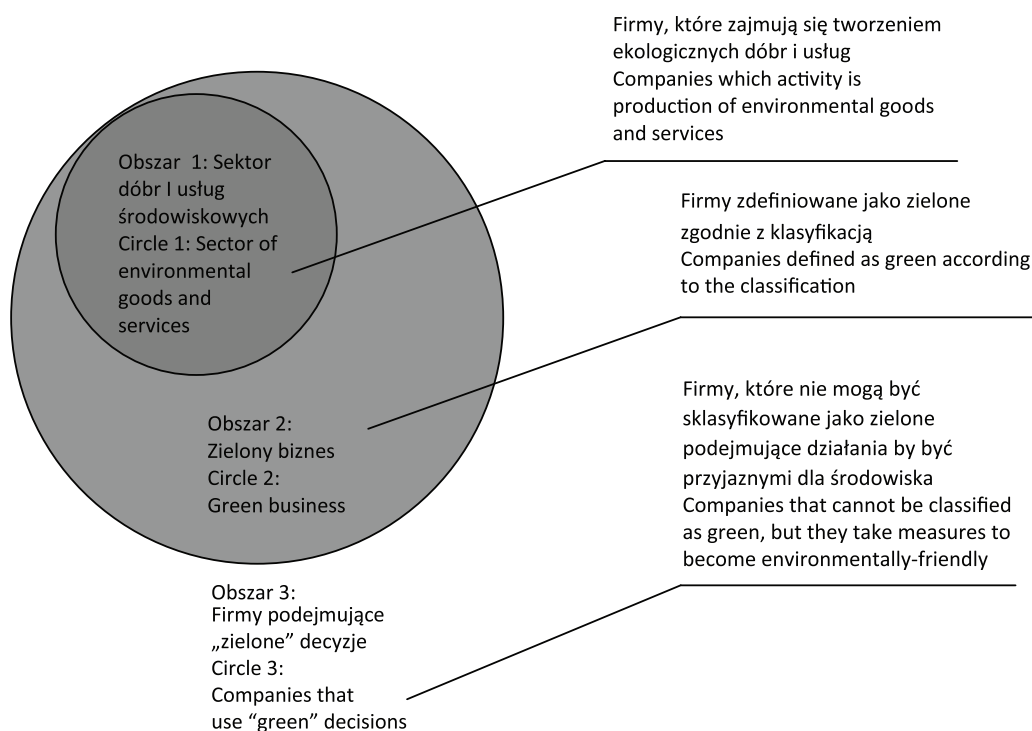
Obszar 1: Sektor dóbr I usług środowiskowych
Circle 1: Sector of environmental goods and services

Firmy, które zajmują się tworzeniem ekologicznych dóbr i usług
Companies which activity is production of environmental goods and services

Firmy zdefiniowane jako zielone zgodnie z klasyfikacją
Companies defined as green according to the classification

Obszar 2:
Zielony biznes
Circle 2:
Green business

Firmy, które nie mogą być sklasyfikowane jako zielone podejmujące działania by być przyjaznymi dla środowiska
Companies that cannot be classified as green, but they take measures to become environmentally-friendly

Obszar 3:
Firmy podejmujące „zielone" decyzje
Circle 3:
Companies that use "green" decisions